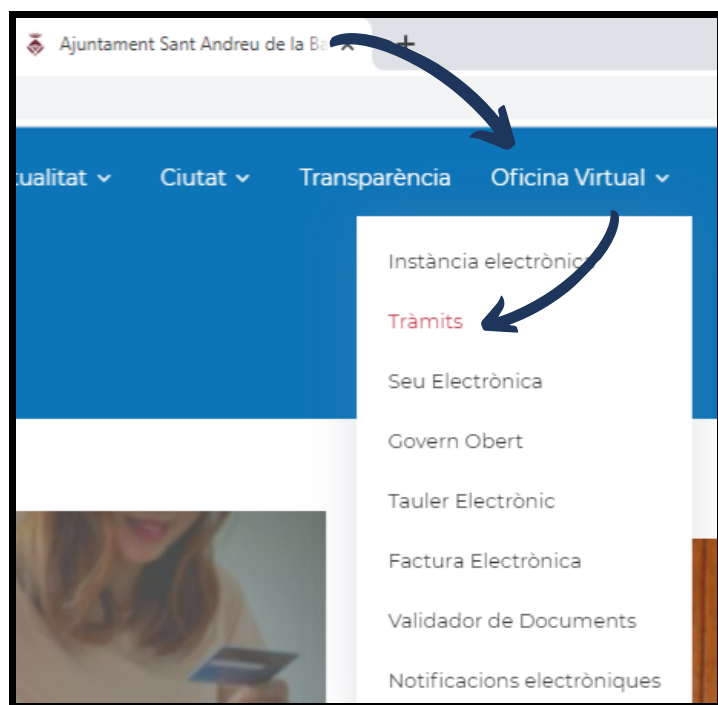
Ajuntament Sant Andreu de la Ba

+

tualitat

Ciutat

Transparència

Oficina Virtual

Instància electrònic

Tràmits

Seu Electrònica

Govern Obert

Tauler Electrònic

Factura Electrònica

Validador de Documents

Notificacions electròniques